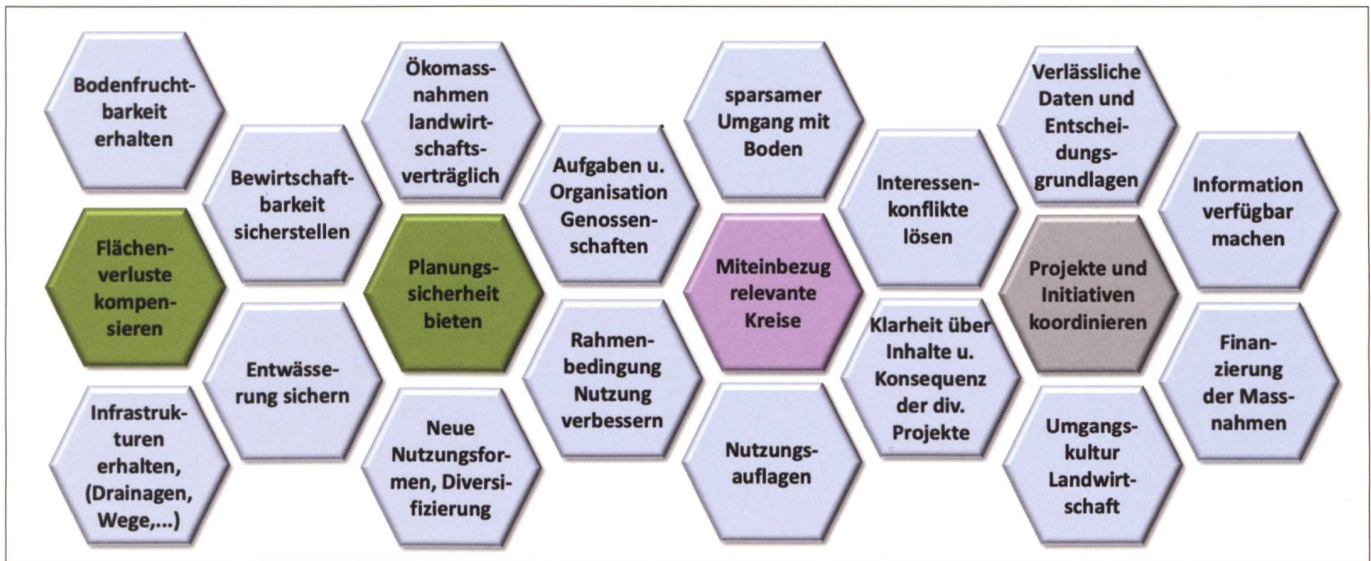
Bodenfruchtbarkeit erhalten

Flächenverluste kompensieren

Infrastrukturen erhalten, (Drainagen, Wege,...)

Bewirtschaftbarkeit sicherstellen

Entwässerung sichern

Ökomassnahmen landwirtschaftsverträglich

Planungssicherheit bieten

Neue Nutzungsformen, Diversifizierung

Aufgaben u. Organisation Genossenschaften

Rahmenbedingung Nutzung verbessern

sparsamer Umgang mit Boden

Miteinbezug relevante Kreise

Nutzungsauflagen

Interessenkonflikte lösen

Klarheit über Inhalte u. Konsequenz der div. Projekte

Verlässliche Daten und Entscheidungsgrundlagen

Projekte und Initiativen koordinieren

Umgangskultur Landwirtschaft

Information verfügbar machen

Finanzierung der Massnahmen